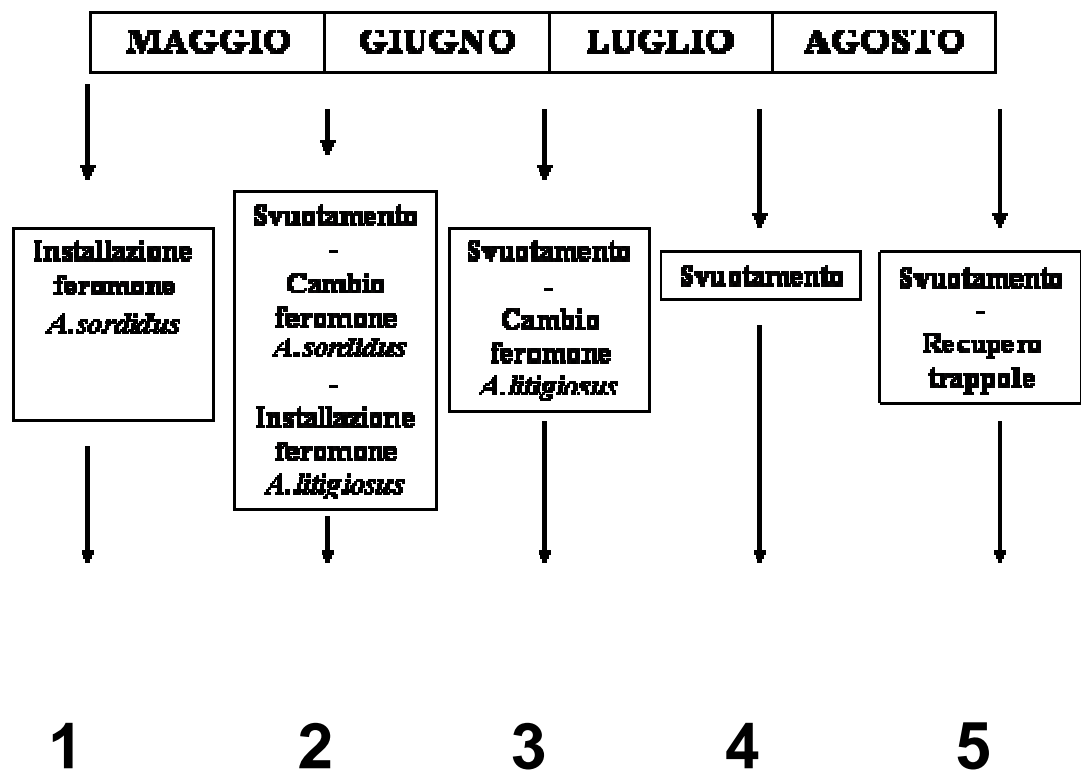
| MAGGIO | GIUGNO | LUGLIO | AGOSTO |
|---|---|---|---|

Installazione feromone *A.sordidus*

Svuotamento - Cambio feromone *A.sordidus* - Installazione feromone *A.litigiosus*

Svuotamento - Cambio feromone *A.litigiosus*

Svuotamento

Svuotamento - Recupero trappole

1

2

3

4

5